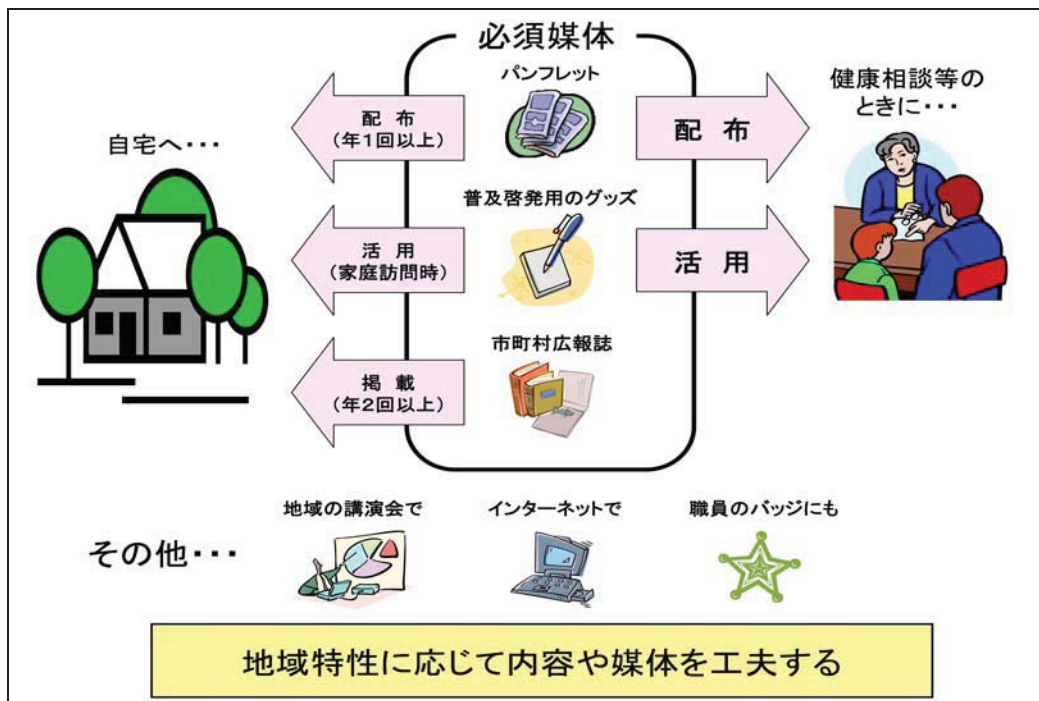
必須媒体

自宅へ・・・

配 布
（年1回以上）

パンフレット

配 布

健康相談等のときに・・・

活 用
（家庭訪問時）

普及啓発用のグッズ

活 用

掲 載
（年2回以上）

市町村広報誌

その他・・・

地域の講演会で

インターネットで

職員のバッジにも

地域特性に応じて内容や媒体を工夫する